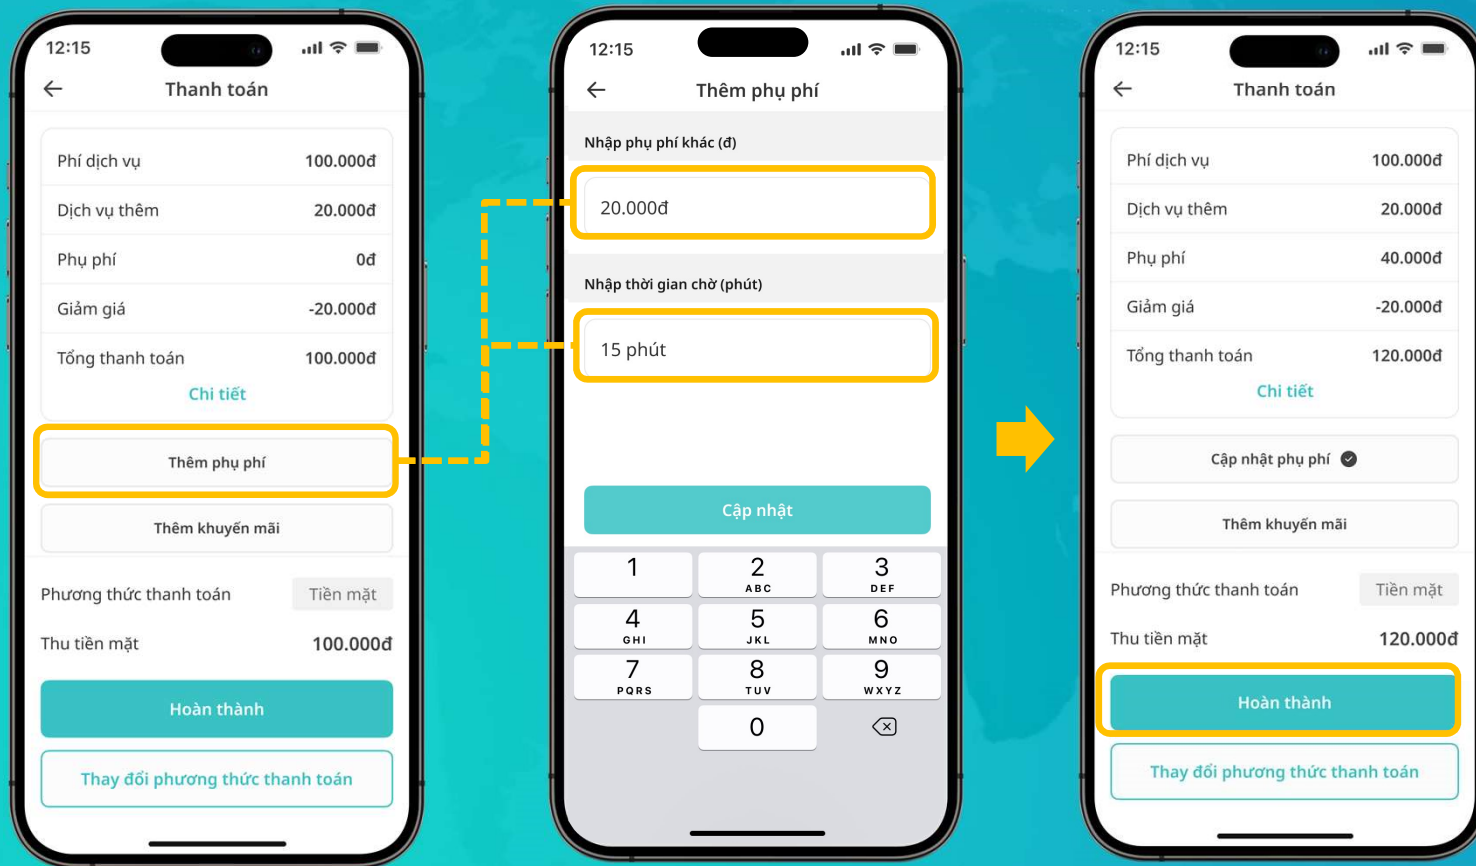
12:15

Thanh toán

Phí dịch vụ 100.000đ

Dịch vụ thêm 20.000đ

Phụ phí 0đ

Giảm giá -20.000đ

Tổng thanh toán 100.000đ

Chi tiết

Thêm phụ phí

Thêm khuyến mãi

Phương thức thanh toán Tiền mặt

Thu tiền mặt 100.000đ

Hoàn thành

Thay đổi phương thức thanh toán

12:15

Thêm phụ phí

Nhập phụ phí khác (đ)

20.000đ

Nhập thời gian chờ (phút)

15 phút

Cập nhật

| 1 | 2 ABC | 3 DEF |
|---|---|---|
| 4 GHI | 5 JKL | 6 MNO |
| 7 PQRS | 8 TUV | 9 WXYZ |
|  | 0 |  |

12:15

Thanh toán

Phí dịch vụ 100.000đ

Dịch vụ thêm 20.000đ

Phụ phí 40.000đ

Giảm giá -20.000đ

Tổng thanh toán 120.000đ

Chi tiết

Cập nhật phụ phí

Thêm khuyến mãi

Phương thức thanh toán Tiền mặt

Thu tiền mặt 120.000đ

Hoàn thành

Thay đổi phương thức thanh toán